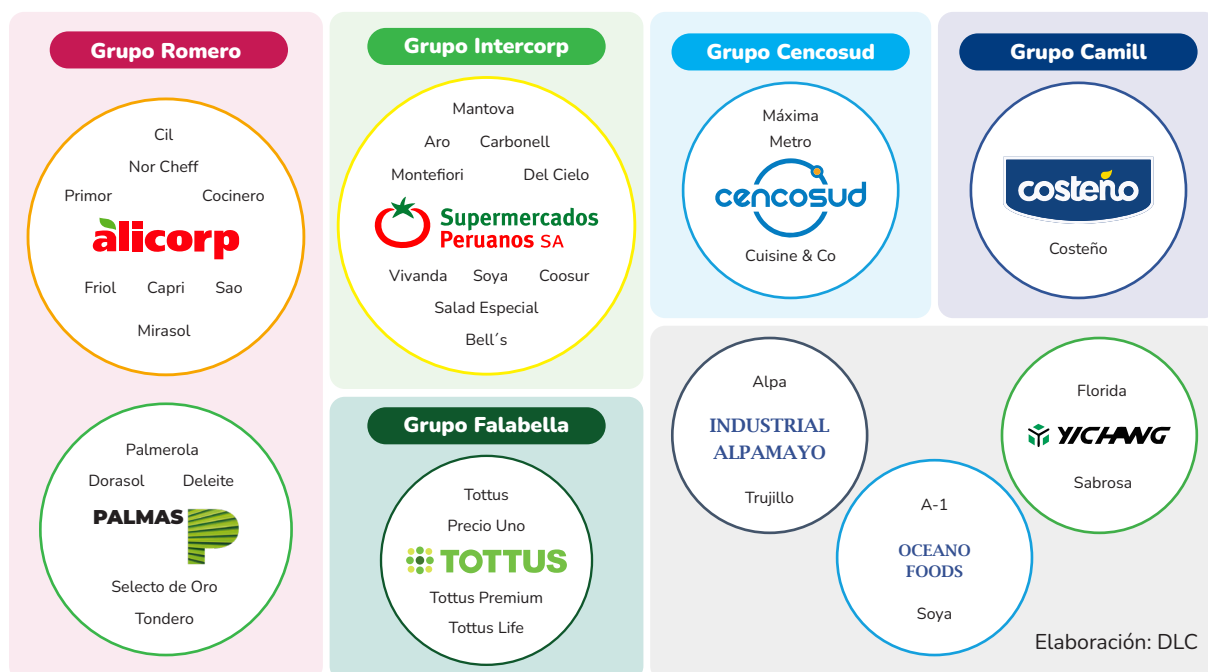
Grupo Romero

Cil
Nor Cheff
Primor Cocinero
alicorp
Friol Capri Sao
Mirasol

Palmerola
Dorasol Deleite
PALMAS
Selecto de Oro
Tondero

Grupo Intercorp

Mantova
Aro Carbonell
Montefiori Del Cielo
Supermercados Peruanos SA
Vivanda Soya Coosur
Salad Especial
Bell´s

Grupo Falabella

Tottus
Precio Uno
TOTTUS
Tottus Premium
Tottus Life

Grupo Cencosud

Máxima
Metro
cencosud
Cuisine & Co

Grupo Camill

costeño
Costeño

Alpa
INDUSTRIAL ALPAMAYO
Trujillo

A-1
OCEANO FOODS
Soya

Florida
YICHANG
Sabrosa

Elaboración: DLC